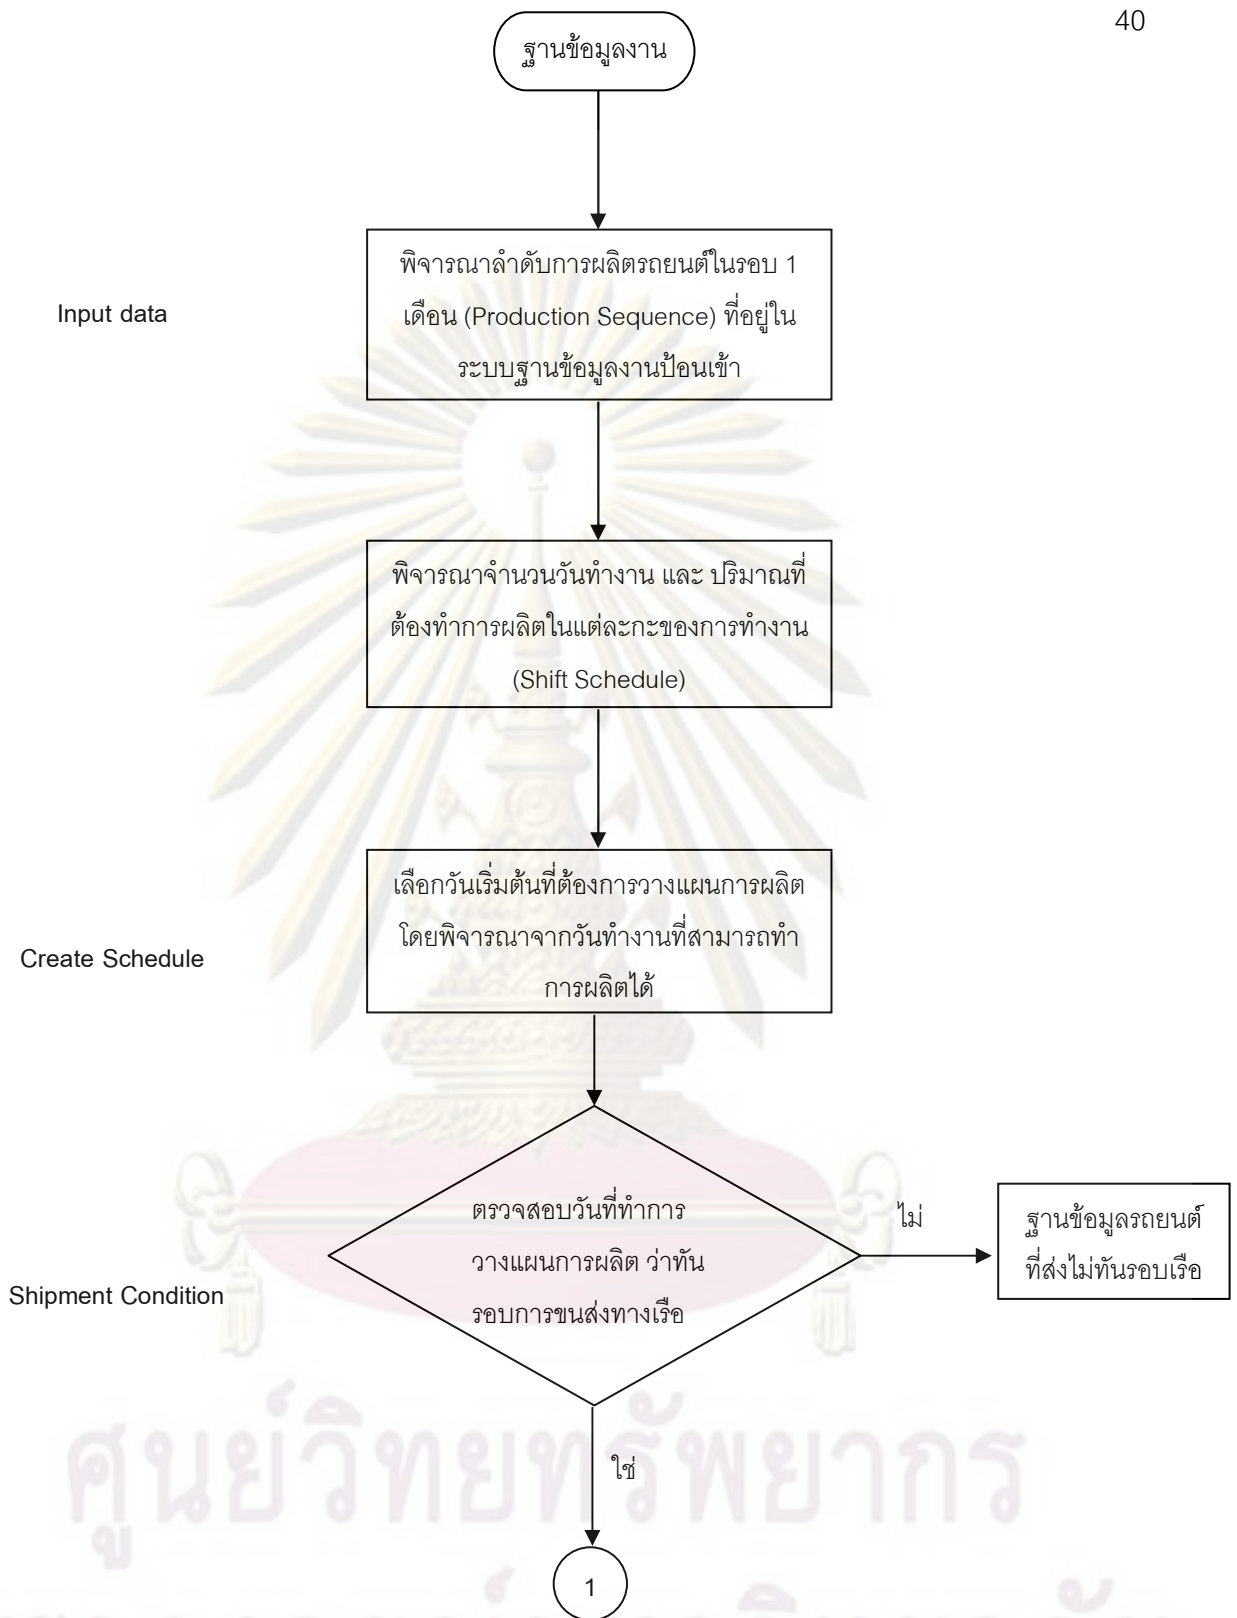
40

ฐานข้อมูลงาน

Input data

พิจารณาลำดับการผลิตรถยนต์ในรอบ 1 เดือน (Production Sequence) ที่อยู่ในระบบฐานข้อมูลงานป้อนเข้า

พิจารณาจำนวนวันทำงาน และ ปริมาณที่ต้องทำการผลิตในแต่ละกะของการทำงาน (Shift Schedule)

Create Schedule

เลือกวันเริ่มต้นที่ต้องการวางแผนการผลิต โดยพิจารณาจากวันทำงานที่สามารถทำการผลิตได้

Shipment Condition

ตรวจสอบวันที่ทำการวางแผนการผลิต ว่าทันรอบการขนส่งทางเรือ

ไม่

ฐานข้อมูลรถยนต์ที่ส่งไม่ทันรอบเรือ

ใช่

1

ศูนย์วิทยทรัพยากร